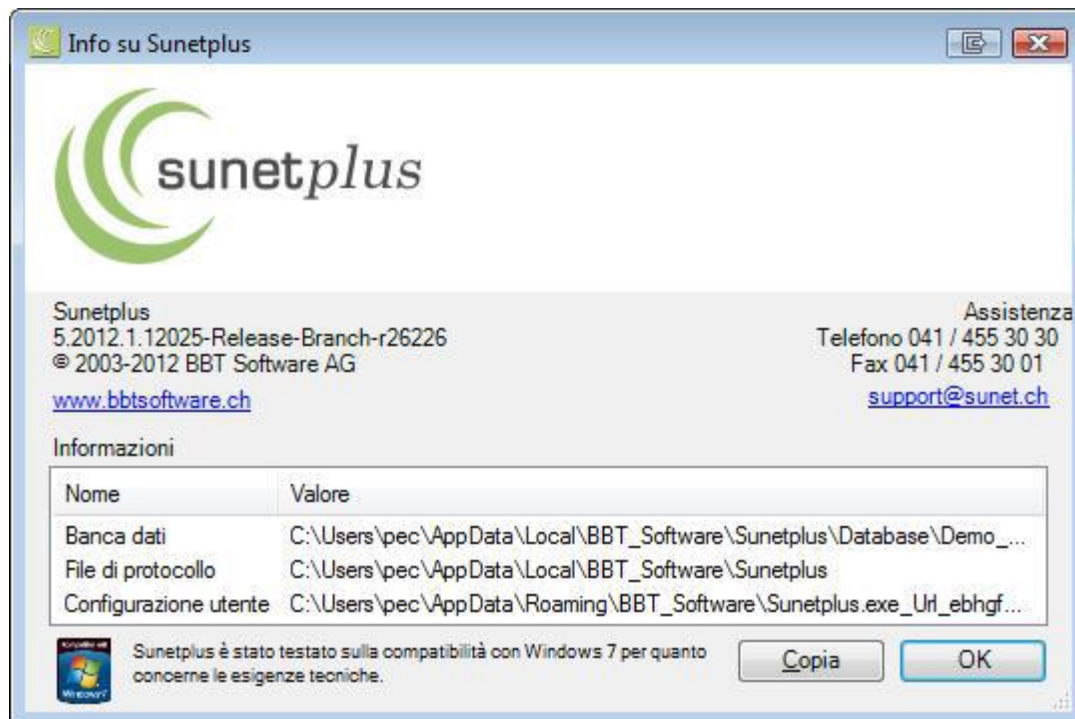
Info su Sunetplus

sunetplus

Sunetplus
5.2012.1.12025-Release-Branch-r26226
© 2003-2012 BBT Software AG
www.bbtsoftware.ch

Assistenza
Telefono 041 / 455 30 30
Fax 041 / 455 30 01
support@sunet.ch

Informazioni

| Nome | Valore |
|---|---|
| Banca dati | C:\Users\pec\AppData\Local\BBT_Software\Sunetplus\Database\Demo_... |
| File di protocollo | C:\Users\pec\AppData\Local\BBT_Software\Sunetplus |
| Configurazione utente | C:\Users\pec\AppData\Roaming\BBT_Software\Sunetplus.exe_Url_ebhgf... |

Kompatibel mit Windows 7

Sunetplus è stato testato sulla compatibilità con Windows 7 per quanto concerne le esigenze tecniche.

Copia

OK